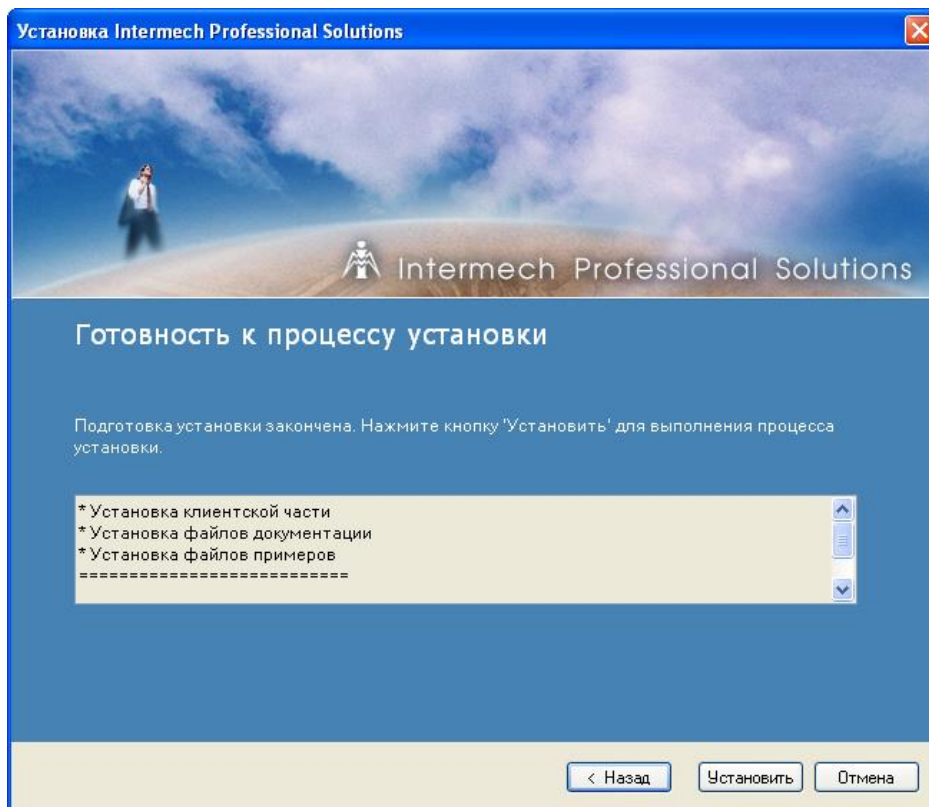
Установка Intermech Professional Solutions

Intermech Professional Solutions

Готовность к процессу установки

Подготовка установки закончена. Нажмите кнопку 'Установить' для выполнения процесса установки.

* Установка клиентской части
* Установка файлов документации
* Установка файлов примеров
==========================

< Назад
Установить
Отмена